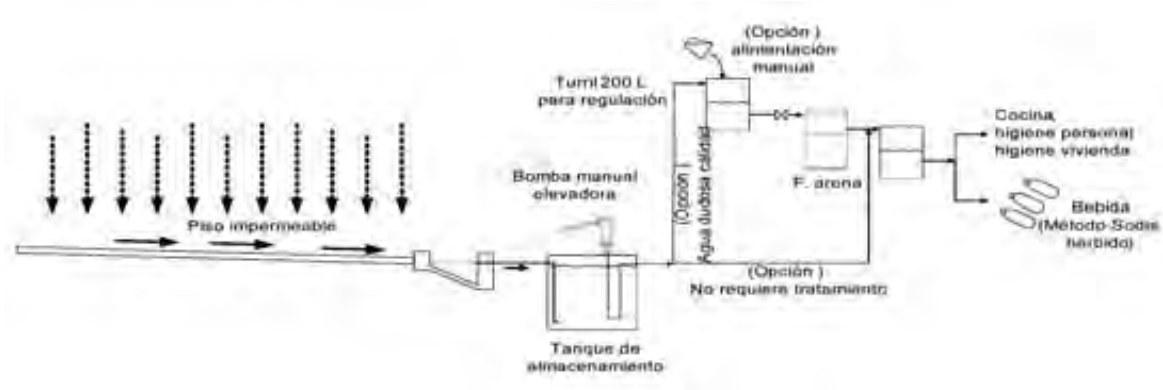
(Opción )
alimentación
manual

Turril 200 L
para regulación

Cocina,
higiene personal
higiene vivienda

Bomba manual
elevadora

(Opción )
Agua dudosa calidad

F. arena

Piso impermeable

Bebida
(Método-Sodis
hervido)

(Opción )
No requiere tratamiento

Tanque de
almacenamiento